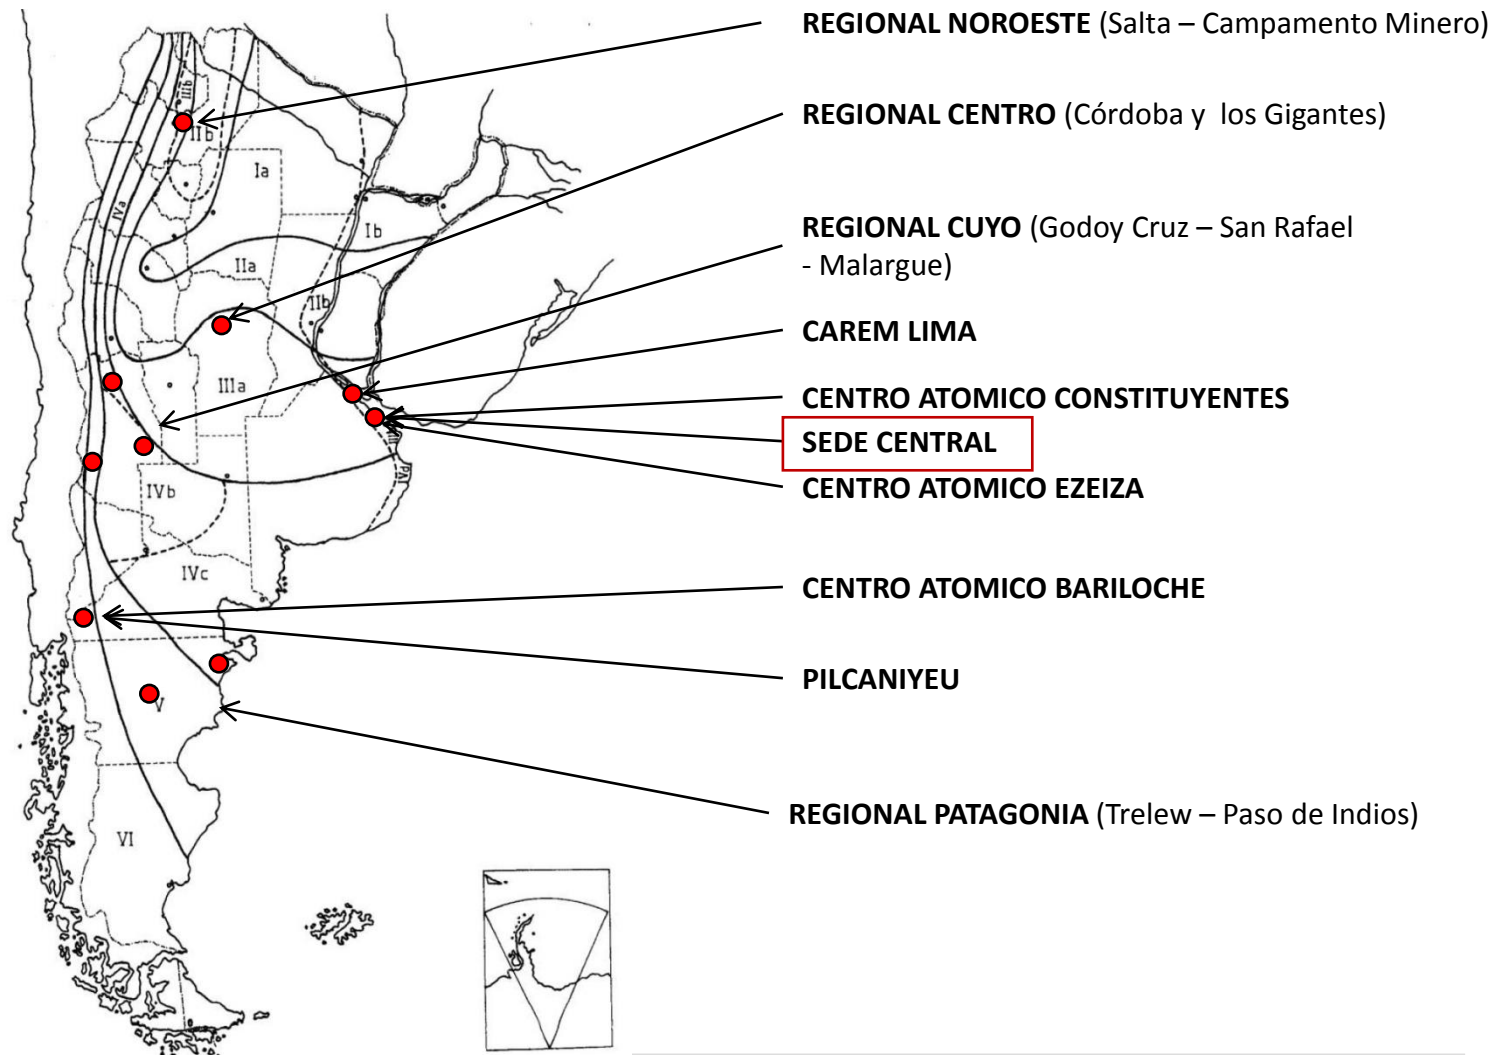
IIIb
IIb
Ia
IVa
Ib
IIa
IIb
IIIa
IVb
IVc
V
VI
PAI

REGIONAL NOROESTE (Salta – Campamento Minero)

REGIONAL CENTRO (Córdoba y los Gigantes)

REGIONAL CUYO (Godoy Cruz – San Rafael - Malargue)

CAREM LIMA

CENTRO ATOMICO CONSTITUYENTES

SEDE CENTRAL

CENTRO ATOMICO EZEIZA

CENTRO ATOMICO BARILOCHE

PILCANIYEU

REGIONAL PATAGONIA (Trelew – Paso de Indios)